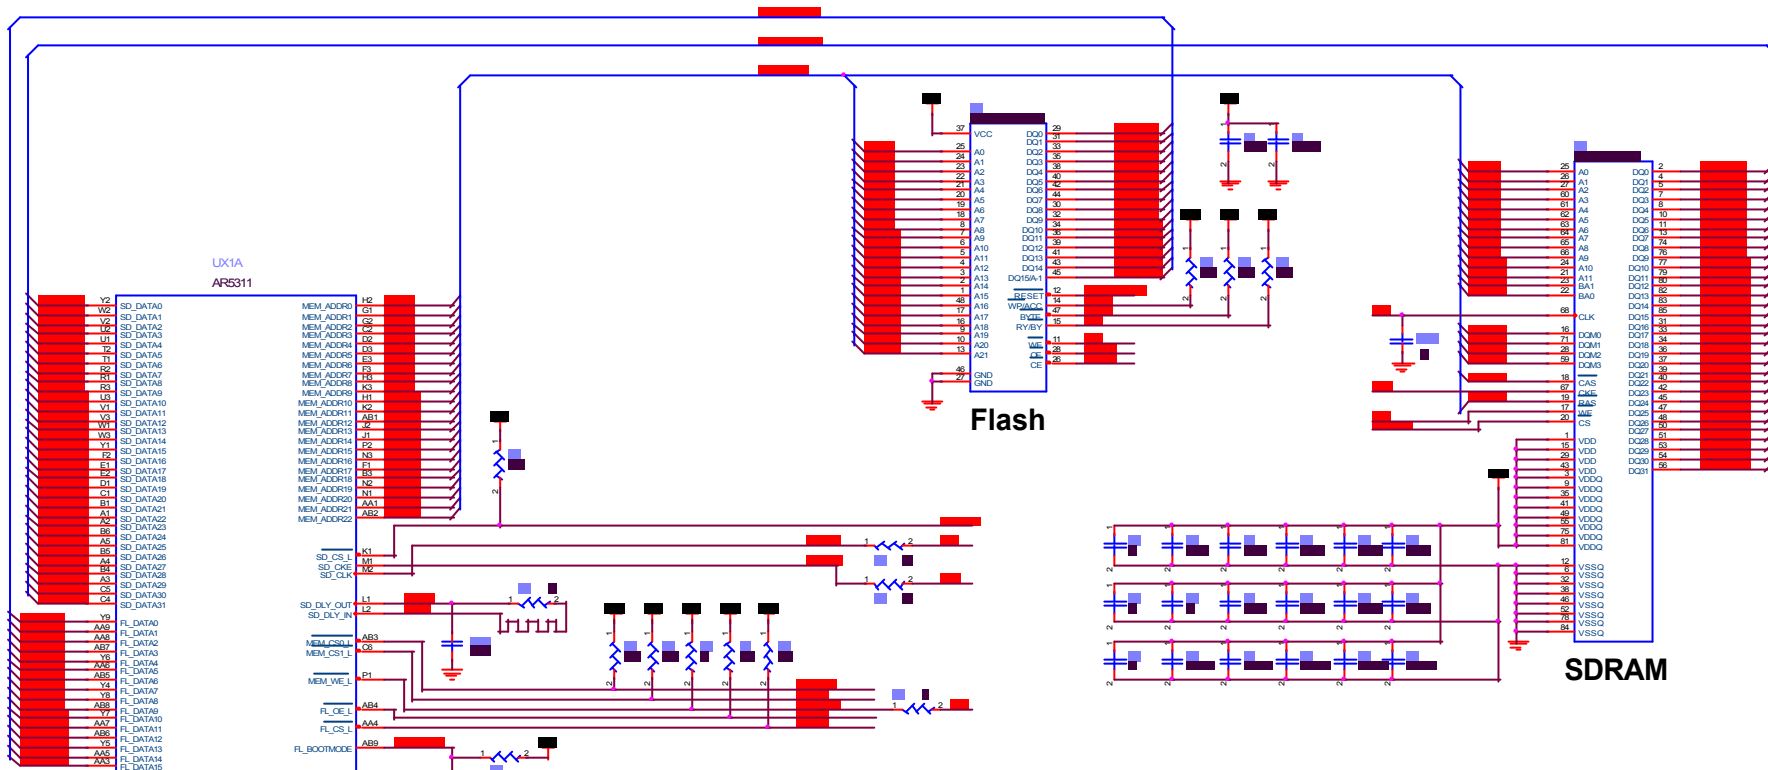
UX1A
AR5311

Y2 SD_DATA0
W2 SD_DATA1
V2 SD_DATA2
U2 SD_DATA3
U1 SD_DATA4
T2 SD_DATA5
T1 SD_DATA6
R2 SD_DATA7
R1 SD_DATA8
R3 SD_DATA9
U3 SD_DATA10
V1 SD_DATA11
V3 SD_DATA12
W1 SD_DATA13
W3 SD_DATA14
Y1 SD_DATA15
F2 SD_DATA16
E1 SD_DATA17
E2 SD_DATA18
D1 SD_DATA19
C1 SD_DATA20
B1 SD_DATA21
A1 SD_DATA22
A2 SD_DATA23
B6 SD_DATA24
A5 SD_DATA25
B5 SD_DATA26
A4 SD_DATA27
B4 SD_DATA28
A3 SD_DATA29
C5 SD_DATA30
C4 SD_DATA31

Y9 FL_DATA0
AA9 FL_DATA1
AA8 FL_DATA2
AB7 FL_DATA3
Y6 FL_DATA4
AA6 FL_DATA5
AB5 FL_DATA6
Y4 FL_DATA7
Y8 FL_DATA8
AB8 FL_DATA9
Y7 FL_DATA10
AA7 FL_DATA11
AB6 FL_DATA12
Y5 FL_DATA13
AA5 FL_DATA14
AA3 FL_DATA15

MEM_ADDR0 H2
MEM_ADDR1 G1
MEM_ADDR2 G2
MEM_ADDR3 C2
MEM_ADDR4 D2
MEM_ADDR5 D3
MEM_ADDR6 E3
MEM_ADDR7 F3
MEM_ADDR8 H3
MEM_ADDR9 K3
MEM_ADDR10 H1
MEM_ADDR11 K2
MEM_ADDR12 AB1
MEM_ADDR13 J2
MEM_ADDR14 J1
MEM_ADDR15 P2
MEM_ADDR16 N3
MEM_ADDR17 F1
MEM_ADDR18 B3
MEM_ADDR19 N2
MEM_ADDR20 N1
MEM_ADDR21 AA1
MEM_ADDR22 AB2

SD_CS_L K1
SD_CKE M1
SD_CLK M2
SD_DLY_OUT L1
SD_DLY_IN L2
MEM_CS0_L AB3
MEM_CS1_L C6
MEM_WE_L P1
FL_OE_L AB4
FL_CS_L AA4
FL_BOOTMODE AB9

1 2
1 2
1 2
1 2
1 2

37 VCC
25 A0
24 A1
23 A2
22 A3
21 A4
20 A5
19 A6
18 A7
8 A8
7 A9
6 A10
5 A11
4 A12
3 A13
2 A14
1 A15
48 A16
17 A17
16 A18
9 A19
10 A20
13 A21
46 GND
27 GND

DQ0 29
DQ1 31
DQ2 33
DQ3 35
DQ4 38
DQ5 40
DQ6 42
DQ7 44
DQ8 30
DQ9 32
DQ10 34
DQ11 36
DQ12 39
DQ13 41
DQ14 43
DQ15/A-1 45
RESET 12
WP/ACC 14
BYTE 47
RY/BY 15
WE 11
OE 28
CE 26

Flash

1 2
1 2
1 2
1 2
2 2

25 A0
26 A1
27 A2
60 A3
61 A4
62 A5
63 A6
64 A7
65 A8
66 A9
24 A10
21 A11
23 BA1
22 BA0
68 CLK
16 DQM0
71 DQM1
28 DQM2
59 DQM3
18 CAS
67 CKE
19 RAS
17 WE
20 CS
1 VDD
15 VDD
29 VDD
43 VDD
3 VDDQ
9 VDDQ
35 VDDQ
41 VDDQ
49 VDDQ
55 VDDQ
75 VDDQ
81 VDDQ
12 VSSQ
6 VSSQ
32 VSSQ
38 VSSQ
46 VSSQ
52 VSSQ
78 VSSQ
84 VSSQ

DQ0 2
DQ1 4
DQ2 5
DQ3 7
DQ4 8
DQ5 10
DQ6 11
DQ7 13
DQ8 74
DQ9 76
DQ10 77
DQ11 79
DQ12 80
DQ13 82
DQ14 83
DQ15 85
DQ16 31
DQ17 33
DQ18 34
DQ19 36
DQ20 37
DQ21 39
DQ22 40
DQ23 42
DQ24 45
DQ25 47
DQ26 48
DQ27 50
DQ28 51
DQ29 53
DQ30 54
DQ31 56

SDRAM